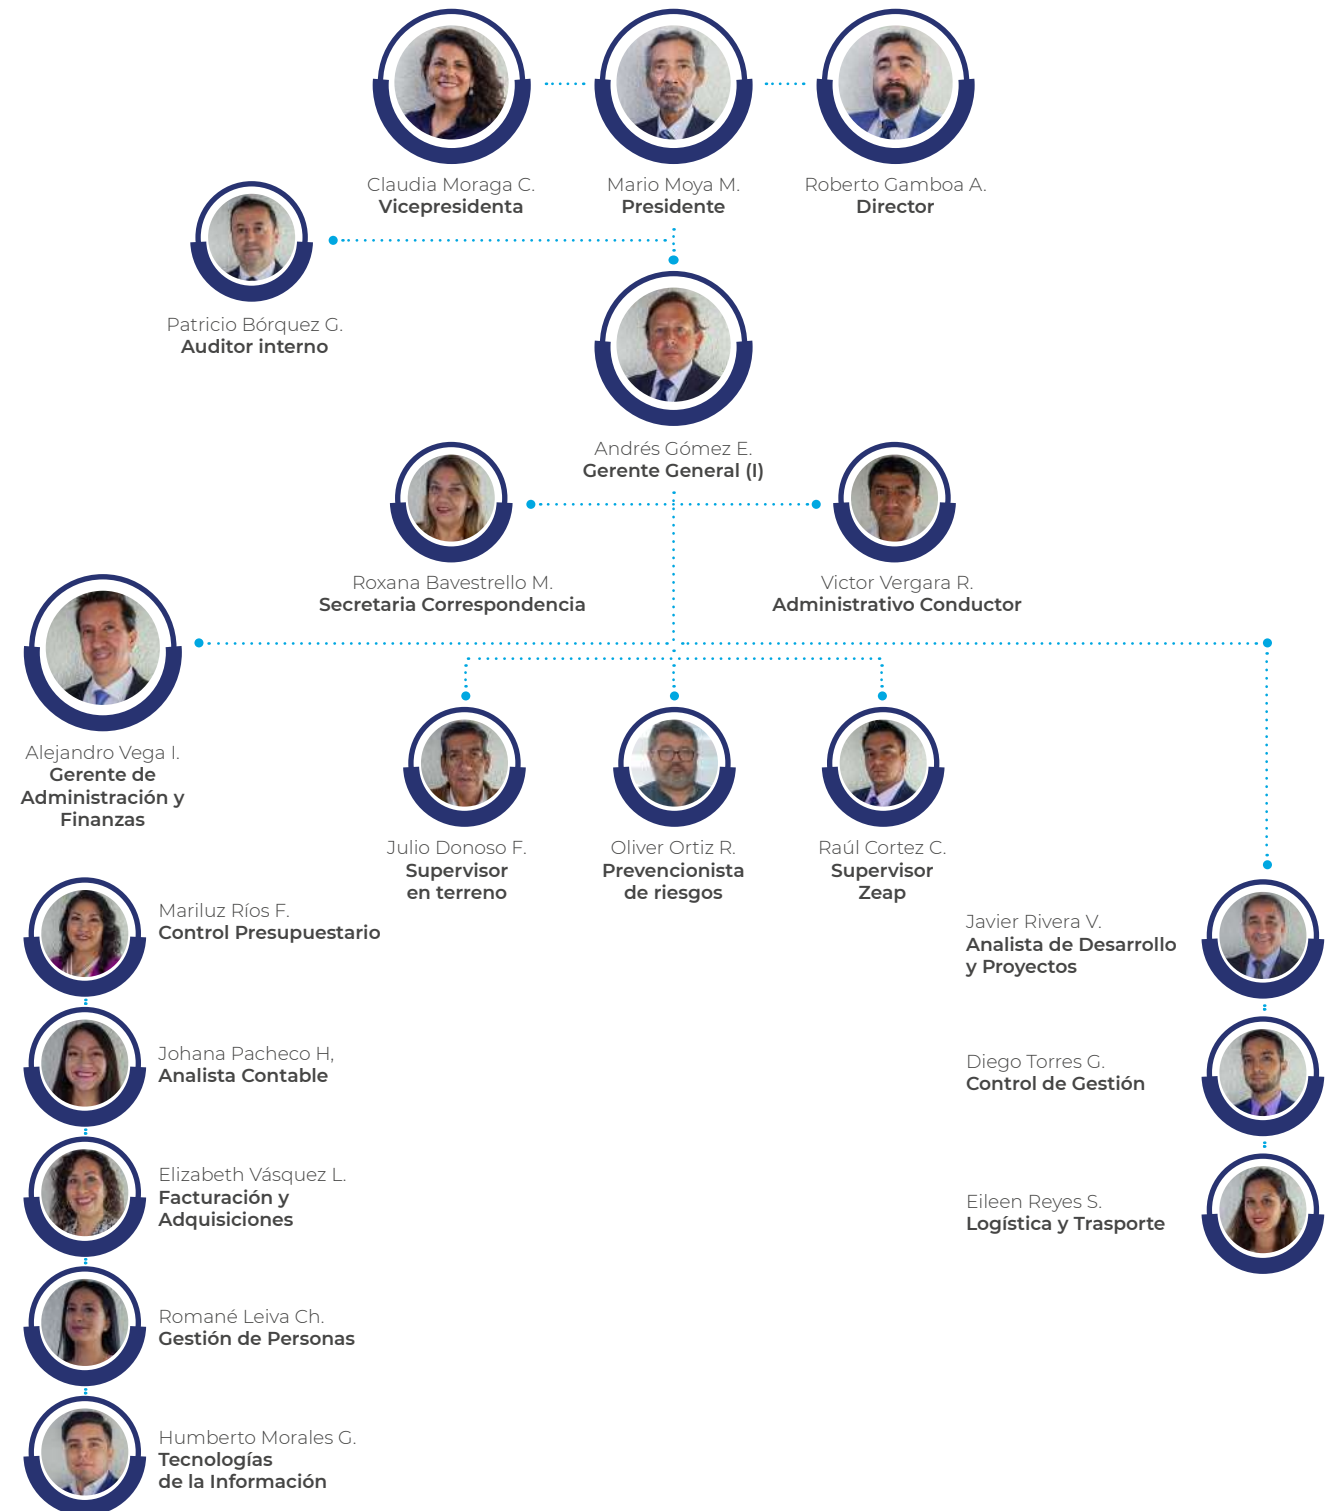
Claudia Moraga C.
Vicepresidenta

Mario Moya M.
Presidente

Roberto Gamboa A.
Director

Patricio Bórquez G.
Auditor interno

Andrés Gómez E.
Gerente General (I)

Roxana Bavestrello M.
Secretaria Correspondencia

Victor Vergara R.
Administrativo Conductor

Alejandro Vega I.
Gerente de Administración y Finanzas

Julio Donoso F.
Supervisor en terreno

Oliver Ortiz R.
Prevencionista de riesgos

Raúl Cortez C.
Supervisor Zeap

Mariluz Ríos F.
Control Presupuestario

Johana Pacheco H,
Analista Contable

Elizabeth Vásquez L.
Facturación y Adquisiciones

Romané Leiva Ch.
Gestión de Personas

Humberto Morales G.
Tecnologías de la Información

Javier Rivera V.
Analista de Desarrollo y Proyectos

Diego Torres G.
Control de Gestión

Eileen Reyes S.
Logística y Trasporte